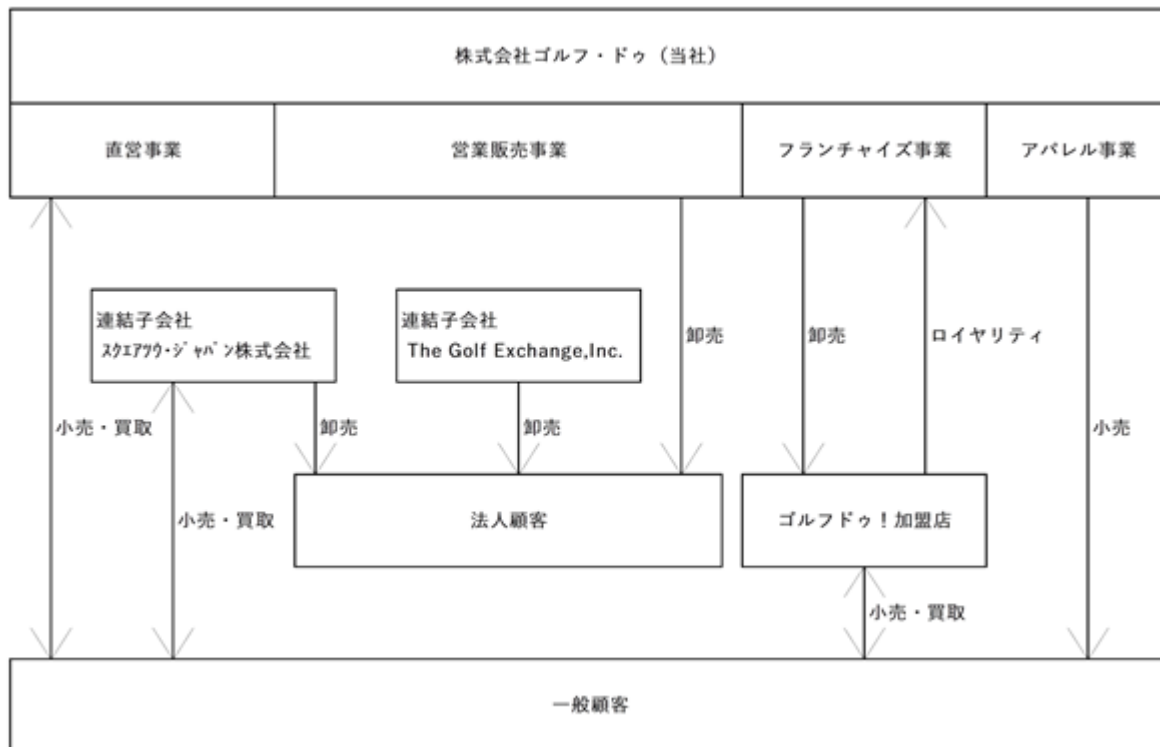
株式会社ゴルフ・ドゥ（当社）

直営事業

営業販売事業

フランチャイズ事業

アパレル事業

連結子会社
ｽｸｴｱﾂｳ･ｼﾞｬﾊﾟﾝ株式会社

連結子会社
The Golf Exchange,Inc.

卸売

卸売

ロイヤリティ

小売・買取

卸売

卸売

小売

小売・買取

法人顧客

ゴルフドゥ！加盟店

小売・買取

一般顧客